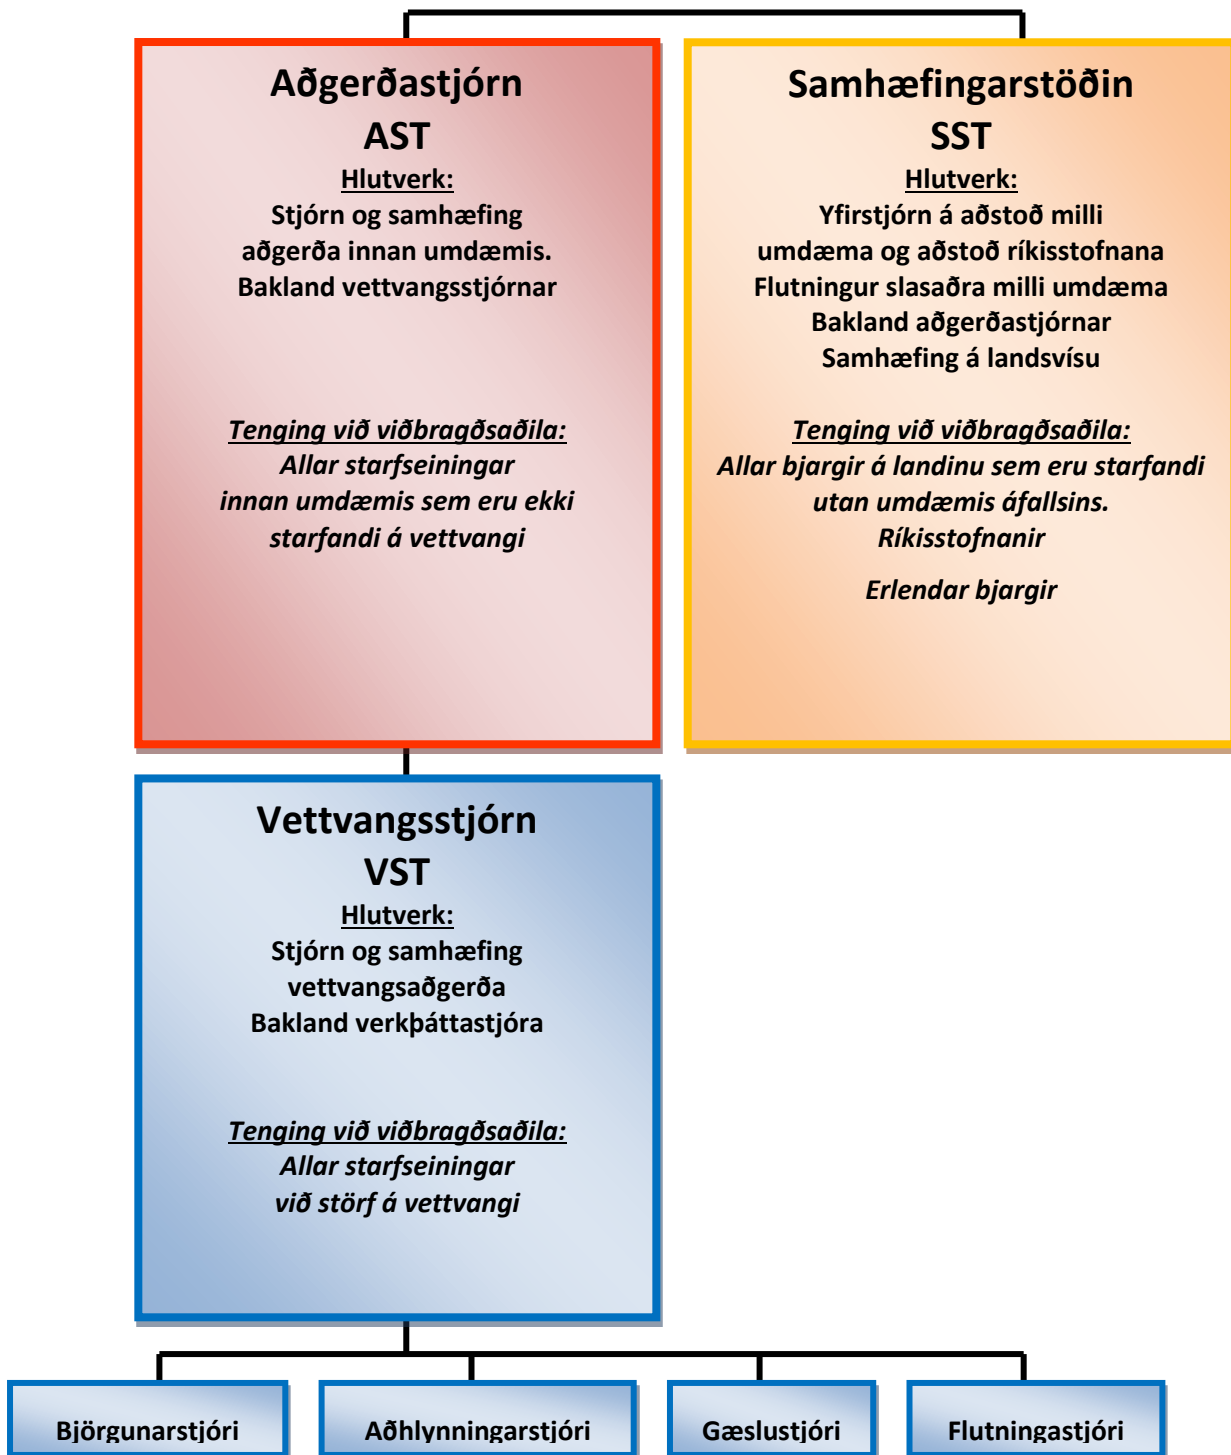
Aðgerðastjórn
AST
Hlutverk:
Stjórn og samhæfing aðgerða innan umdæmis.
Bakland vettvangsstjórnar

Tenging við viðbragðsaðila:
Allar starfseiningar innan umdæmis sem eru ekki starfandi á vettvangi

Samhæfingarstöðin
SST
Hlutverk:
Yfirstjórn á aðstoð milli umdæma og aðstoð ríkisstofnana
Flutningur slasaðra milli umdæma
Bakland aðgerðastjórnar
Samhæfing á landsvísu

Tenging við viðbragðsaðila:
Allar bjargir á landinu sem eru starfandi utan umdæmis áfallsins.
Ríkisstofnanir

Erlendar bjargir

Vettvangsstjórn
VST
Hlutverk:
Stjórn og samhæfing vettvangsaðgerða
Bakland verkþáttastjóra

Tenging við viðbragðsaðila:
Allar starfseiningar við störf á vettvangi

Björgunarstjóri

Aðhlynningarstjóri

Gæslustjóri

Flutningastjóri